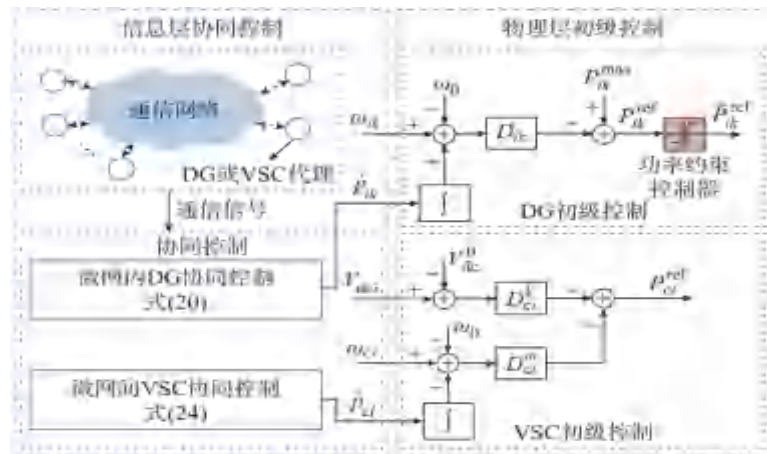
信息层协同控制

物理层初级控制

通信网络

DG或VSC代理

通信信号

协同控制

微网内DG协同控制式(20)

微网间VSC协同控制式(24)

$\omega_0$

$\omega_{ik}$

$D_{ik}$

$P_{ik}^{max}$

$P_{ik}^{ref}$

$\hat{P}_{ik}^{ref}$

功率约束控制器

$\hat{P}_{ik}$

$\int$

DG初级控制

$V_{dc}^{0}$

$V_{dci}$

$D_{ci}^{v}$

$P_{ci}^{ref}$

$\omega_0$

$\omega_{ci}$

$D_{ci}^{m}$

$\hat{P}_{ci}$

$\int$

VSC初级控制